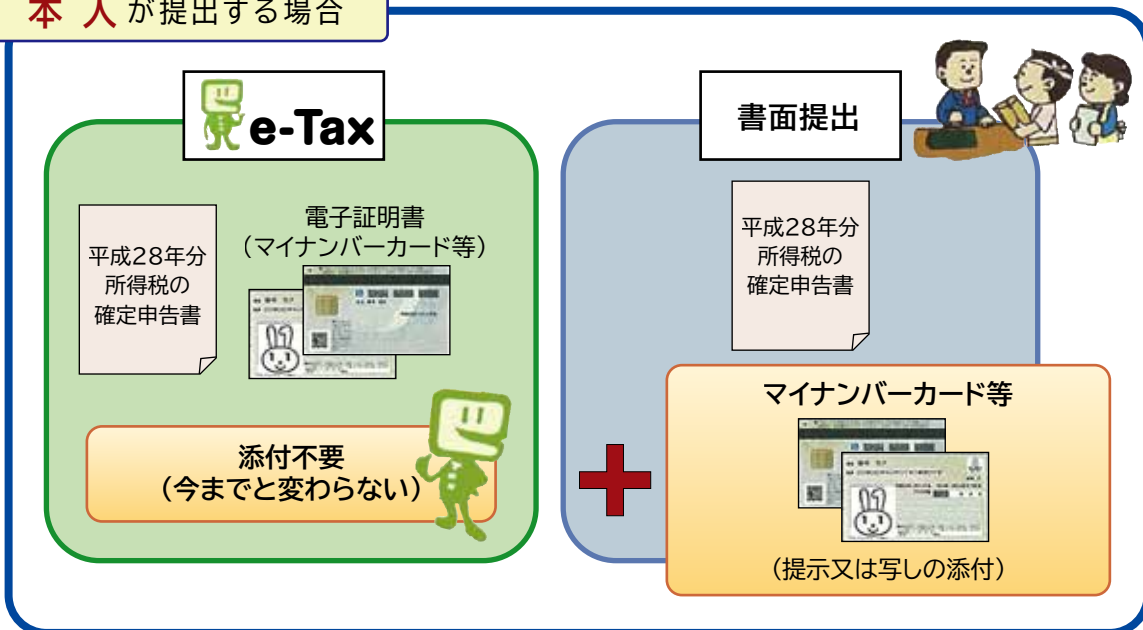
本人が提出する場合

e-Tax

平成28年分
所得税の
確定申告書

電子証明書
（マイナンバーカード等）

添付不要
（今までと変わらない）

書面提出

平成28年分
所得税の
確定申告書

マイナンバーカード等

（提示又は写しの添付）